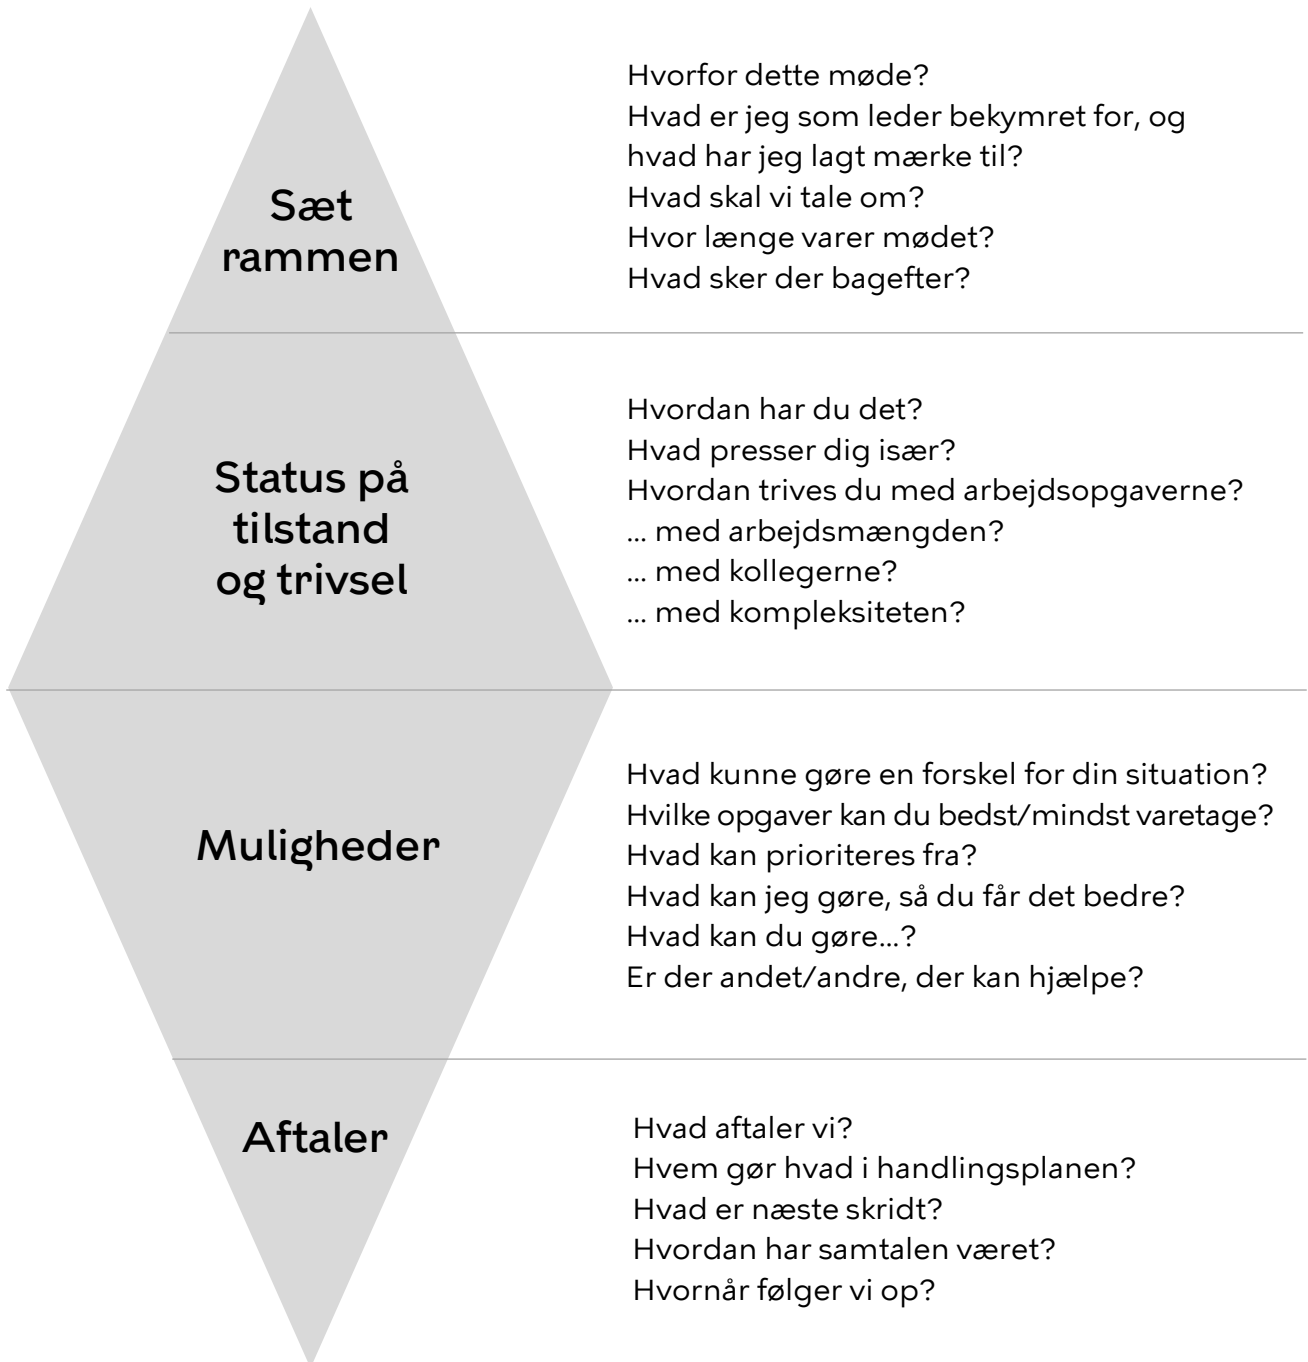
Sæt rammen

Hvorfor dette møde?
Hvad er jeg som leder bekymret for, og hvad har jeg lagt mærke til?
Hvad skal vi tale om?
Hvor længe varer mødet?
Hvad sker der bagefter?

Status på tilstand og trivsel

Hvordan har du det?
Hvad presser dig især?
Hvordan trives du med arbejdsopgaverne?
… med arbejdsmængden?
… med kollegerne?
… med kompleksiteten?

Muligheder

Hvad kunne gøre en forskel for din situation?
Hvilke opgaver kan du bedst/mindst varetage?
Hvad kan prioriteres fra?
Hvad kan jeg gøre, så du får det bedre?
Hvad kan du gøre…?
Er der andet/andre, der kan hjælpe?

Aftaler

Hvad aftaler vi?
Hvem gør hvad i handlingsplanen?
Hvad er næste skridt?
Hvordan har samtalen været?
Hvornår følger vi op?